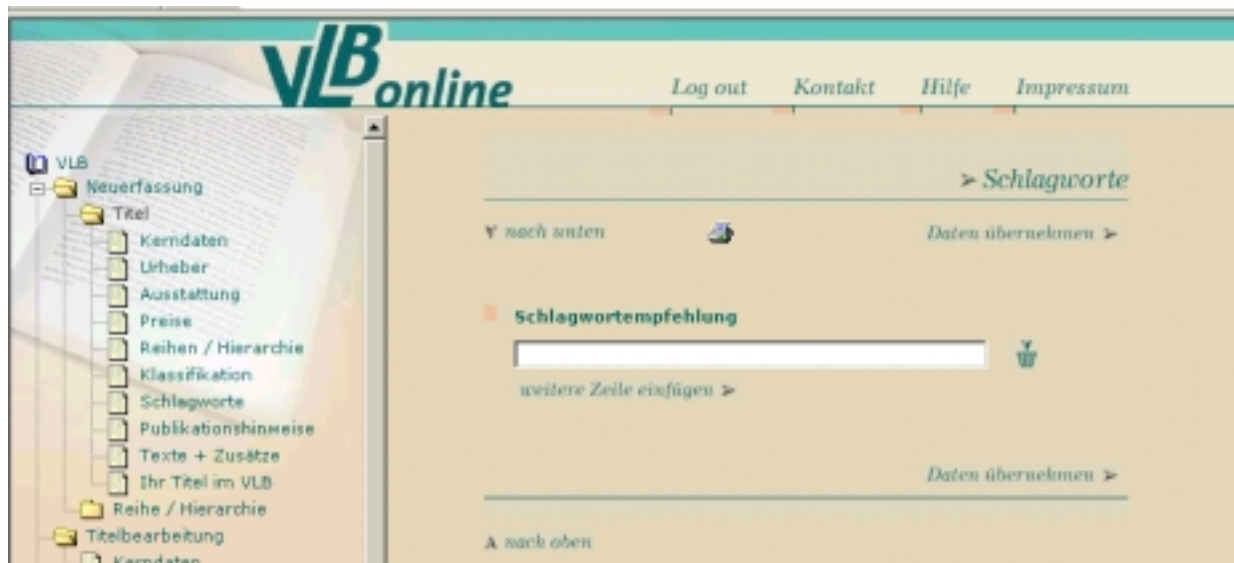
VLB online

Log out Kontakt Hilfe Impressum

VLB
Neuerfassung
Titel
Kerndaten
Urheber
Ausstattung
Preise
Reihen / Hierarchie
Klassifikation
Schlagworte
Publikationshinweise
Texte + Zusätze
Ihr Titel im VLB
Reihe / Hierarchie
Titelbearbeitung
Kerndaten

➢ Schlagworte

nach unten

Daten übernehmen ➢

Schlagwortempfehlung

weitere Zeile einfügen ➢

Daten übernehmen ➢

nach oben